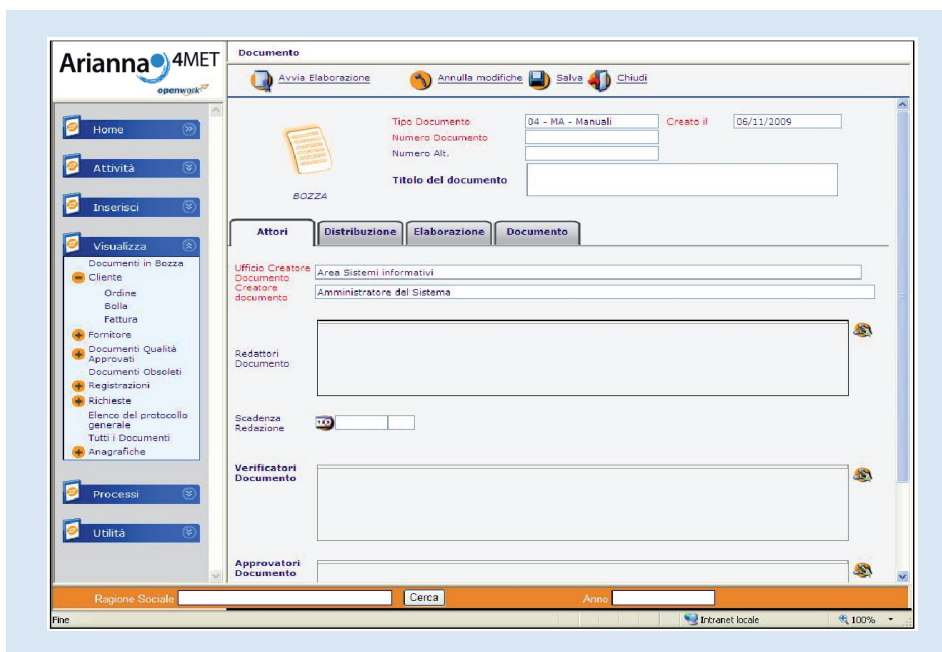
Arianna 4MET
openwork

Documento

Avvia Elaborazione
Annulla modifiche
Salva
Chiudi

Home
Attività
Inserisci
Visualizza
Documenti in Bozza
Cliente
Ordine
Bolla
Fattura
Fornitore
Documenti Qualità Approvati
Documenti Obsoleti
Registrazioni
Richieste
Elenco del protocollo generale
Tutti i Documenti
Anagrafiche
Processi
Utilità

BOZZA

Tipo Documento 04 - MA - Manuali
Creato il 05/11/2009
Numero Documento
Numero Alt.
Titolo del documento

Attori
Distribuzione
Elaborazione
Documento

Ufficio Creatore Documento Area Sistemi informativi
Creatore documento Amministratore del Sistema

Redattori Documento

Scadenza Redazione

Verificatori Documento

Approvatori Documento

Ragione Sociale
Cerca
Anno

Fine
Intranet locale
100%